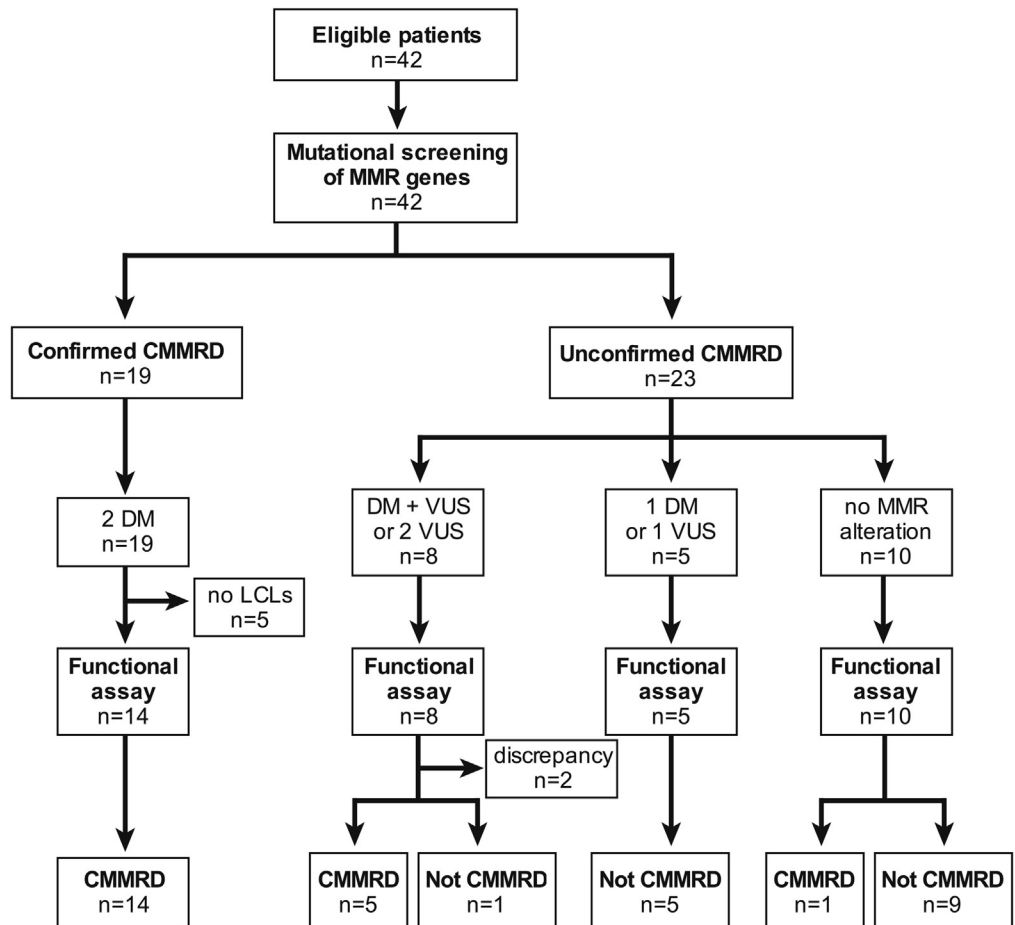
Eligible patients
n=42

Mutational screening of MMR genes
n=42

Confirmed CMMRD
n=19

Unconfirmed CMMRD
n=23

2 DM
n=19

no LCLs
n=5

Functional assay
n=14

CMMRD
n=14

DM + VUS or 2 VUS
n=8

Functional assay
n=8

discrepancy
n=2

CMMRD
n=5

Not CMMRD
n=1

1 DM or 1 VUS
n=5

Functional assay
n=5

Not CMMRD
n=5

no MMR alteration
n=10

Functional assay
n=10

CMMRD
n=1

Not CMMRD
n=9